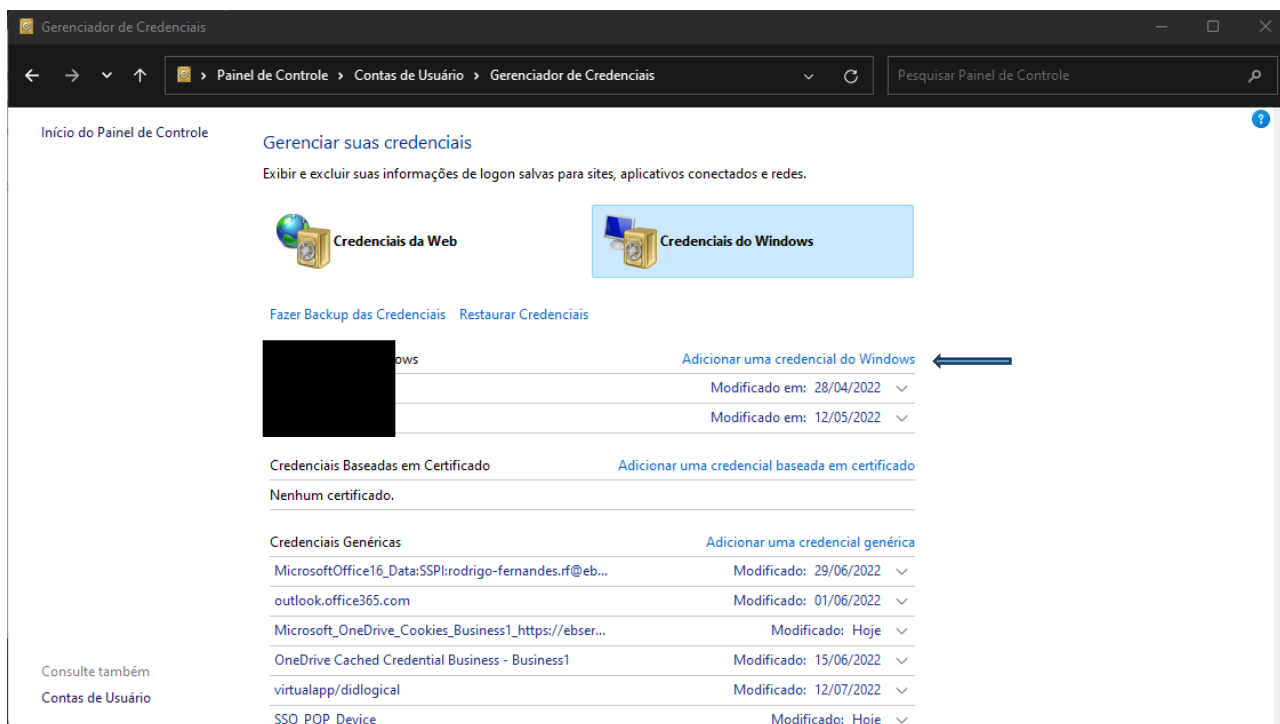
Gerenciador de Credenciais

Painel de Controle > Contas de Usuário > Gerenciador de Credenciais

Pesquisar Painel de Controle

Início do Painel de Controle

Gerenciar suas credenciais

Exibir e excluir suas informações de logon salvas para sites, aplicativos conectados e redes.

Credenciais da Web

Credenciais do Windows

Fazer Backup das Credenciais Restaurar Credenciais

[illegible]ows Adicionar uma credencial do Windows

Modificado em: 28/04/2022

Modificado em: 12/05/2022

Credenciais Baseadas em Certificado Adicionar uma credencial baseada em certificado

Nenhum certificado.

Credenciais Genéricas Adicionar uma credencial genérica

MicrosoftOffice16_Data:SSPI:rodrigo-fernandes.rf@eb... Modificado: 29/06/2022

outlook.office365.com Modificado: 01/06/2022

Microsoft_OneDrive_Cookies_Business1_https://ebser... Modificado: Hoje

OneDrive Cached Credential Business - Business1 Modificado: 15/06/2022

virtualapp/didlogical Modificado: 12/07/2022

SSO_POP_Device Modificado: Hoje

Consulte também

Contas de Usuário